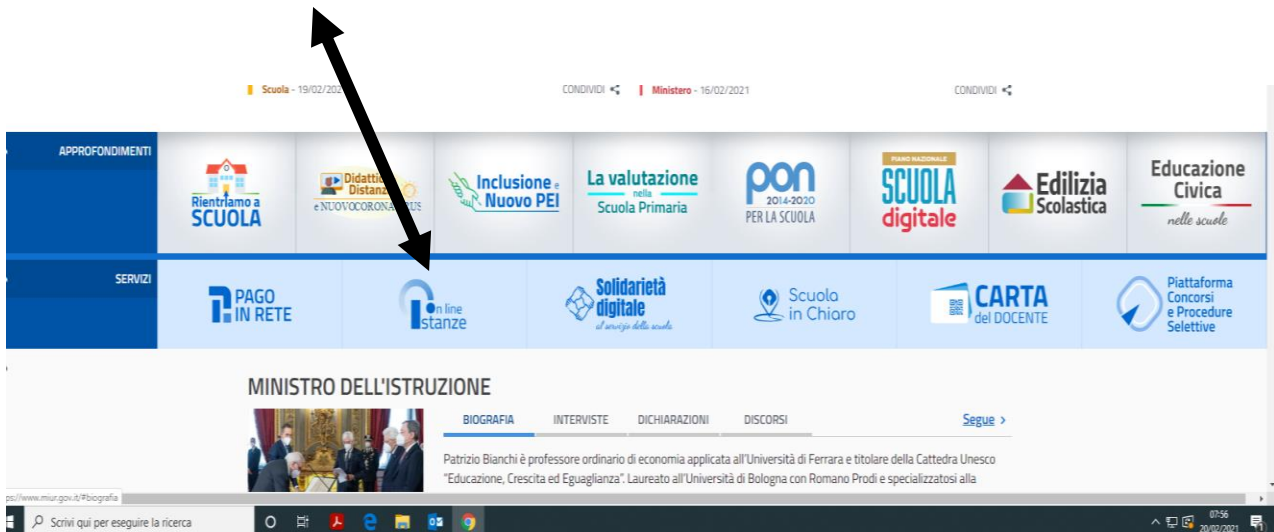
Scuola - 19/02/202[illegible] CONDIVIDI Ministero - 16/02/2021 CONDIVIDI

APPROFONDIMENTI

Rientriamo a SCUOLA

Didattica a Distanza e NUOVO CORONAVIRUS

Inclusione e Nuovo PEI

La valutazione nella Scuola Primaria

PON 2014-2020 PER LA SCUOLA

PIANO NAZIONALE SCUOLA digitale

Edilizia Scolastica

Educazione Civica nelle scuole

SERVIZI

PAGO IN RETE

On line Istanze

Solidarietà digitale al servizio della scuola

Scuola in Chiaro

CARTA del DOCENTE

Piattaforma Concorsi e Procedure Selettive

MINISTRO DELL'ISTRUZIONE

BIOGRAFIA INTERVISTE DICHIARAZIONI DISCORSI Segue ›

Patrizio Bianchi è professore ordinario di economia applicata all'Università di Ferrara e titolare della Cattedra Unesco "Educazione, Crescita ed Eguaglianza". Laureato all'Università di Bologna con Romano Prodi e specializzatosi alla

ps://www.miur.gov.it/#biografia

Scrivi qui per eseguire la ricerca

07:56 20/02/2021